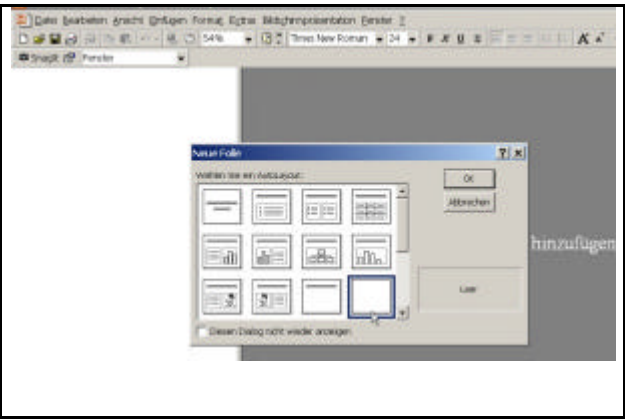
Datei Bearbeiten Ansicht Einfügen Format Extras Bildschirmpräsentation Fenster ?

54% Times New Roman 24

SnagIt Fenster

Neue Folie

Wählen Sie ein AutoLayout:

OK

Abbrechen

Leer

Diesen Dialog nicht wieder anzeigen

hinzufügen